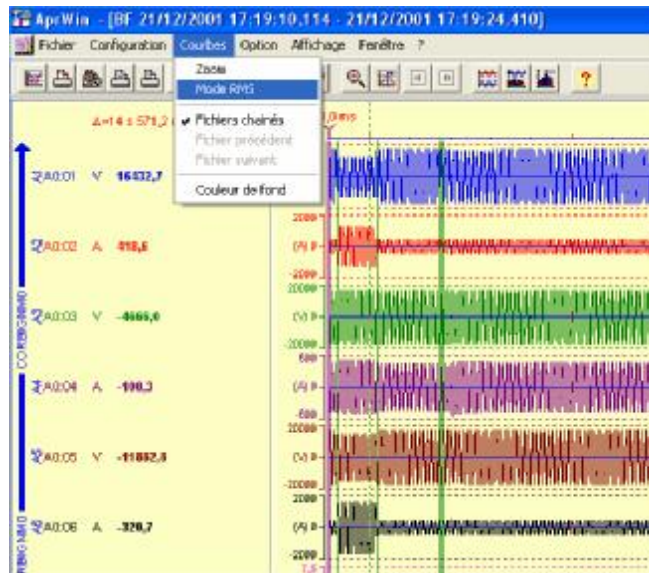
ApcWin - [BF 21/12/2001 17:19:10,114 - 21/12/2001 17:19:24,410]

Fichier Configuration Courbes Option Affichage Fenêtre ?

Zoom
Mode RMS
✔ Fichiers chaînés
Fichier précédent
Fichier suivant
Couleur de fond

Δ=14 s 571,2

0ms

A0:01 V 16432,7
A0:02 A 418,6
A0:03 V -4665,0
A0:04 A -100,3
A0:05 V -11852,8
A0:06 A -320,7

CORRIGIANDO
RIGIANDO

2000
(A) 0
-2000
20000
(V) 0
-20000
500
(A) 0
-500
20000
(V) 0
-20000
2000
(A) 0
-2000